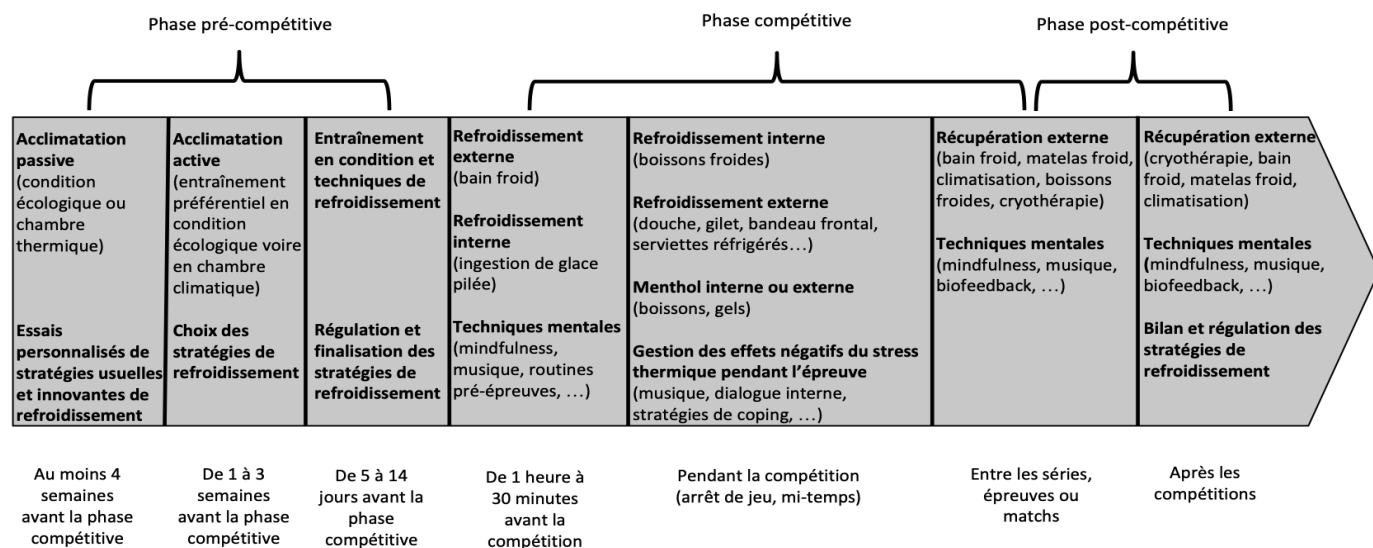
Phase pré-compétitive

Phase compétitive

Phase post-compétitive

Acclimatation passive (condition écologique ou chambre thermique)

Essais personnalisés de stratégies usuelles et innovantes de refroidissement

Acclimatation active (entraînement préférentiel en condition écologique voire en chambre climatique)

Choix des stratégies de refroidissement

Entraînement en condition et techniques de refroidissement

Régulation et finalisation des stratégies de refroidissement

Refroidissement externe (bain froid)

Refroidissement interne (ingestion de glace pilée)

Techniques mentales (mindfulness, musique, routines pré-épreuves, …)

Refroidissement interne (boissons froides)

Refroidissement externe (douche, gilet, bandeau frontal, serviettes réfrigérés…)

Menthol interne ou externe (boissons, gels)

Gestion des effets négatifs du stress thermique pendant l'épreuve (musique, dialogue interne, stratégies de coping, …)

Récupération externe (bain froid, matelas froid, climatisation, boissons froides, cryothérapie)

Techniques mentales (mindfulness, musique, biofeedback, …)

Récupération externe (cryothérapie, bain froid, matelas froid, climatisation)

Techniques mentales (mindfulness, musique, biofeedback, …)

Bilan et régulation des stratégies de refroidissement

Au moins 4 semaines avant la phase compétitive

De 1 à 3 semaines avant la phase compétitive

De 5 à 14 jours avant la phase compétitive

De 1 heure à 30 minutes avant la compétition

Pendant la compétition (arrêt de jeu, mi-temps)

Entre les séries, épreuves ou matchs

Après les compétitions